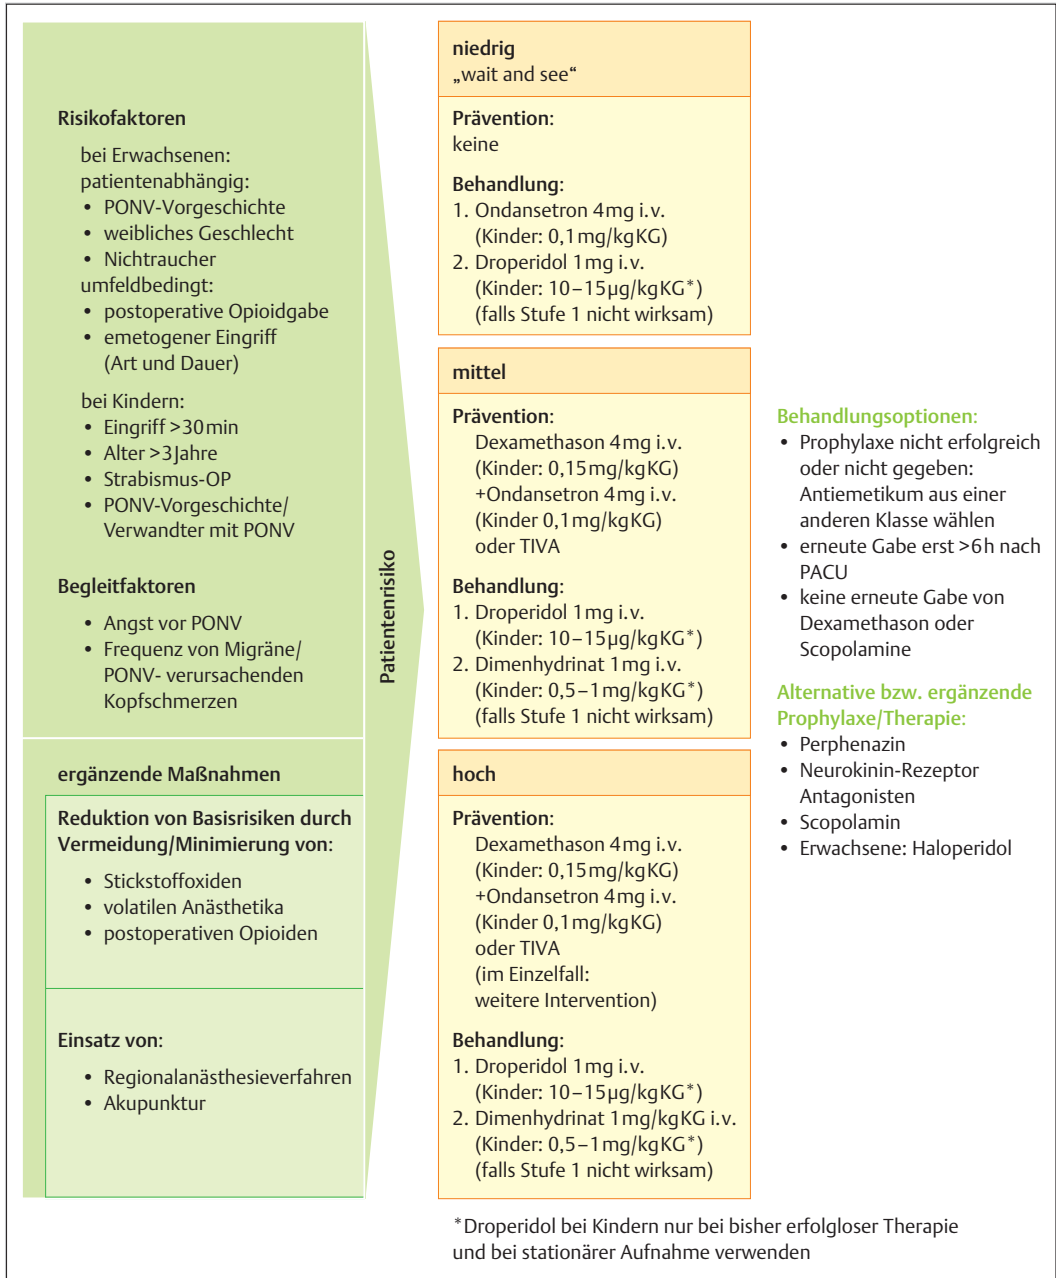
Risikofaktoren

bei Erwachsenen:
patientenabhängig:
• PONV-Vorgeschichte
• weibliches Geschlecht
• Nichtraucher
umfeldbedingt:
• postoperative Opioidgabe
• emetogener Eingriff (Art und Dauer)

bei Kindern:
• Eingriff >30 min
• Alter >3 Jahre
• Strabismus-OP
• PONV-Vorgeschichte/ Verwandter mit PONV

Begleitfaktoren

• Angst vor PONV
• Frequenz von Migräne/ PONV- verursachenden Kopfschmerzen

ergänzende Maßnahmen

Reduktion von Basisrisiken durch Vermeidung/Minimierung von:

• Stickstoffoxiden
• volatilen Anästhetika
• postoperativen Opioiden

Einsatz von:

• Regionalanästhesieverfahren
• Akupunktur

Patientenrisiko

niedrig
„wait and see"

Prävention:
keine

Behandlung:
1. Ondansetron 4 mg i.v. (Kinder: 0,1 mg/kgKG)
2. Droperidol 1 mg i.v. (Kinder: 10–15 µg/kgKG*) (falls Stufe 1 nicht wirksam)

mittel

Prävention:
Dexamethason 4 mg i.v. (Kinder: 0,15 mg/kgKG) +Ondansetron 4 mg i.v. (Kinder 0,1 mg/kgKG) oder TIVA

Behandlung:
1. Droperidol 1 mg i.v. (Kinder: 10–15 µg/kgKG*)
2. Dimenhydrinat 1 mg i.v. (Kinder: 0,5–1 mg/kgKG*) (falls Stufe 1 nicht wirksam)

hoch

Prävention:
Dexamethason 4 mg i.v. (Kinder: 0,15 mg/kgKG) +Ondansetron 4 mg i.v. (Kinder 0,1 mg/kgKG) oder TIVA (im Einzelfall: weitere Intervention)

Behandlung:
1. Droperidol 1 mg i.v. (Kinder: 10–15 µg/kgKG*)
2. Dimenhydrinat 1 mg/kgKG i.v. (Kinder: 0,5–1 mg/kgKG*) (falls Stufe 1 nicht wirksam)

Behandlungsoptionen:
• Prophylaxe nicht erfolgreich oder nicht gegeben: Antiemetikum aus einer anderen Klasse wählen
• erneute Gabe erst >6 h nach PACU
• keine erneute Gabe von Dexamethason oder Scopolamine

Alternative bzw. ergänzende Prophylaxe/Therapie:
• Perphenazin
• Neurokinin-Rezeptor Antagonisten
• Scopolamin
• Erwachsene: Haloperidol

*Droperidol bei Kindern nur bei bisher erfolgloser Therapie und bei stationärer Aufnahme verwenden